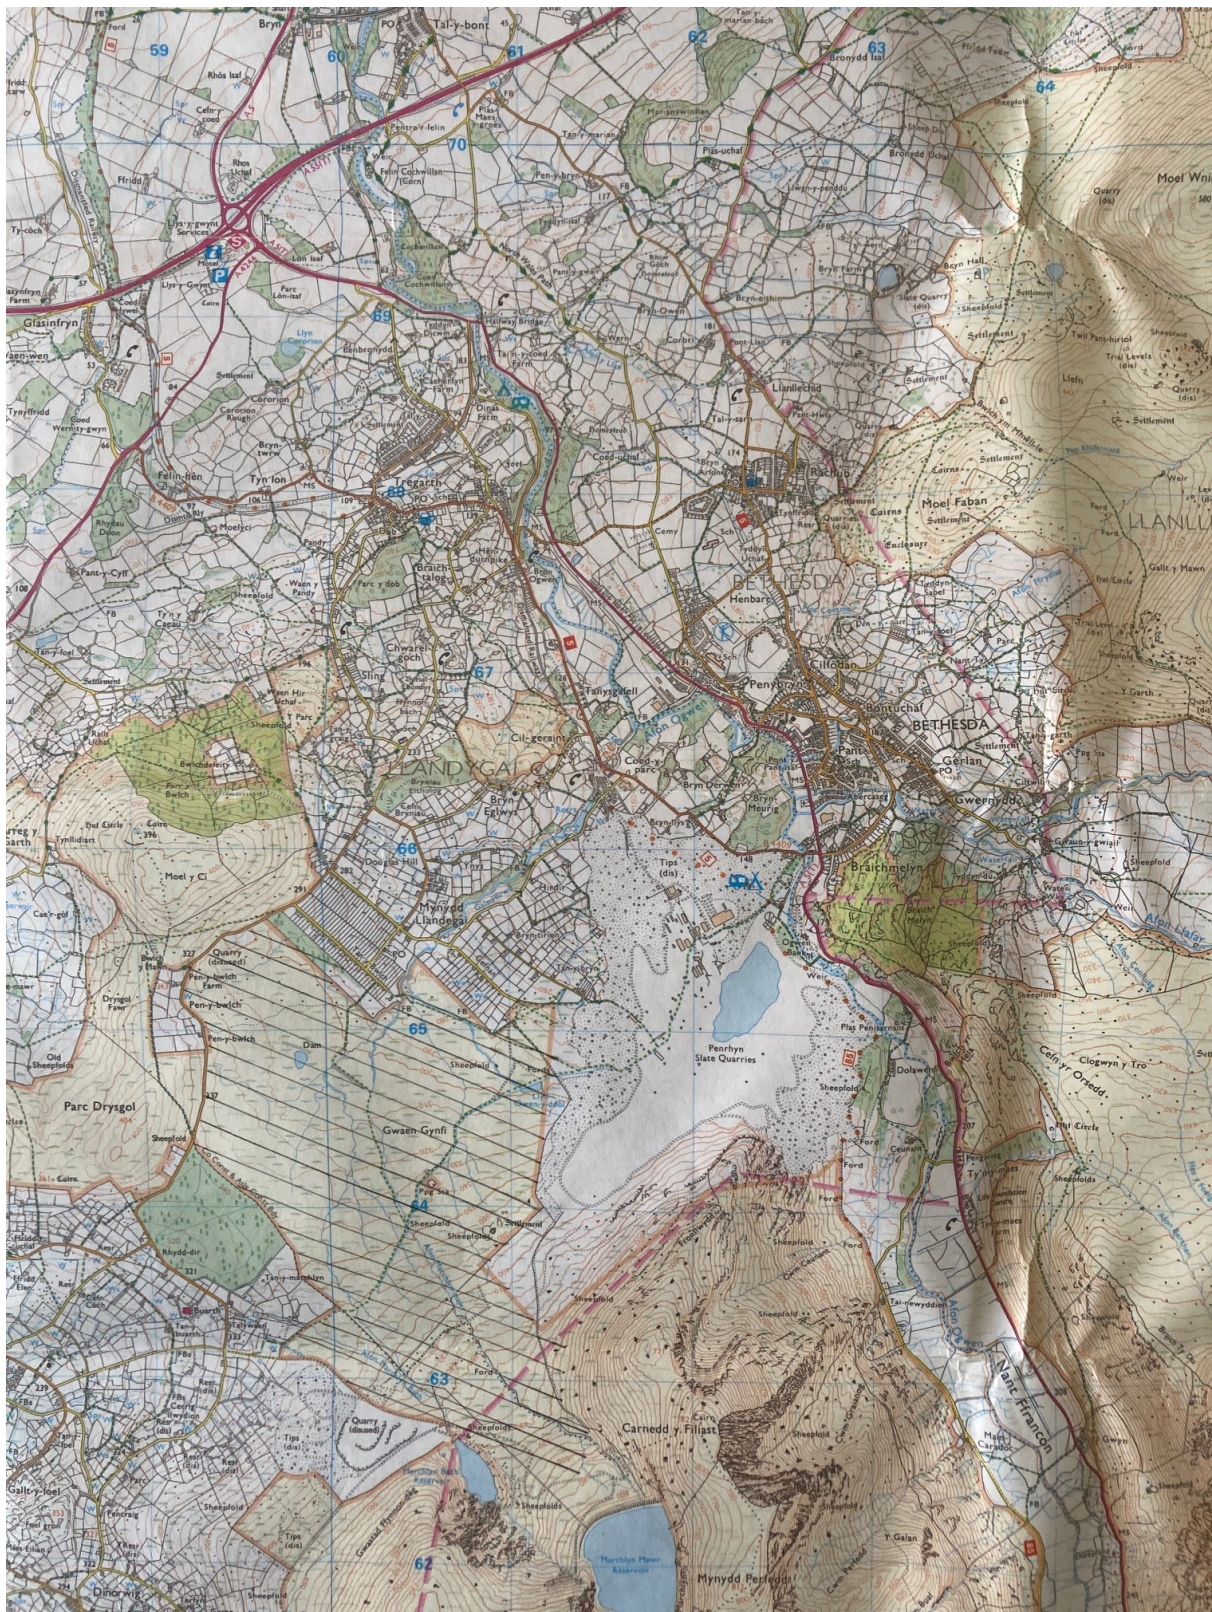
59
60
61
62
63
64
Bryn
Tal-y-bont
Glasinfryn
Services
Felin-hen
Tyn Lon
Tregarth
Rachub
Llanllechid
Moel Faban
Moel Wnion
BETHESDA
Bontuchel
Gerlan
Gwernydd
Braichmelyn
Penrhyn Slate Quarries
LLANDYGAI
Mynydd Llandegai
Moel y Ci
Parc Drysgol
Gwaen Gynfi
Carnedd y Filiast
Mynydd Perfedd
Marchlyn Mawr Reservoir
Nant Ffrancon
Cefn yr Orsedd
Clogwyn y Tro
Dinorwig
Galt-y-foel
Pen-y-bwlch
Sheepfold
Settlement
Tips (dis)
Quarry
Afon Ogwen
Y Garn
Y Galan
70
69
68
67
66
65
64
63
62
Tal-y-cae
Coed-y-parc
Bryn Eglwys
Henbarc
Penybryn
Carneddi
Cilfodan
Tynllwyd
Pant
Cairn